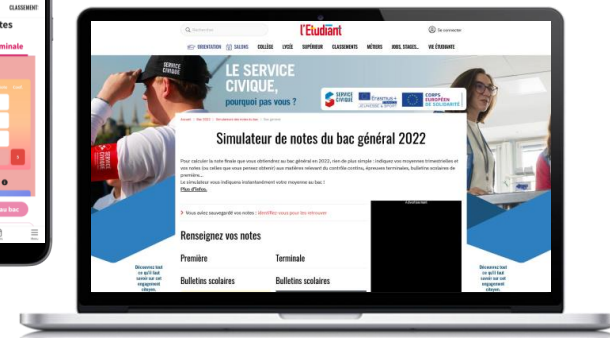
CLASSEMENT

rminale

bac

Rechercher

l'Etudiant

Se connecter

ORIENTATION SALONS COLLÈGE LYCÉE SUPÉRIEUR CLASSEMENTS MÉTIERS JOBS, STAGES... VIE ÉTUDIANTE

SERVICE CIVIQUE

LE SERVICE CIVIQUE, pourquoi pas vous ?

SERVICE CIVIQUE

Erasmus+ JEUNESSE & SPORT

CORPS EUROPÉEN DE SOLIDARITÉ

Accueil > Bac 2022 > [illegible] > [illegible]

Simulateur de notes du bac général 2022

Pour calculer la note finale que vous obtiendrez au bac général en 2022, rien de plus simple : indiquez vos moyennes trimestrielles et vos notes (ou celles que vous pensez obtenir) aux matières relevant du contrôle continu, épreuves terminales, bulletins scolaires de première...
Le simulateur vous indiquera instantanément votre moyenne au bac !
Plus d'infos

Vous avez sauvegardé vos notes : identifiez-vous pour les retrouver

Advertisement

Renseignez vos notes

Première

Terminale

Bulletins scolaires

Bulletins scolaires

Découvrez tout ce qu'il faut savoir sur un engagement citoyen.

Découvrez tout ce qu'il faut savoir sur un engagement citoyen.